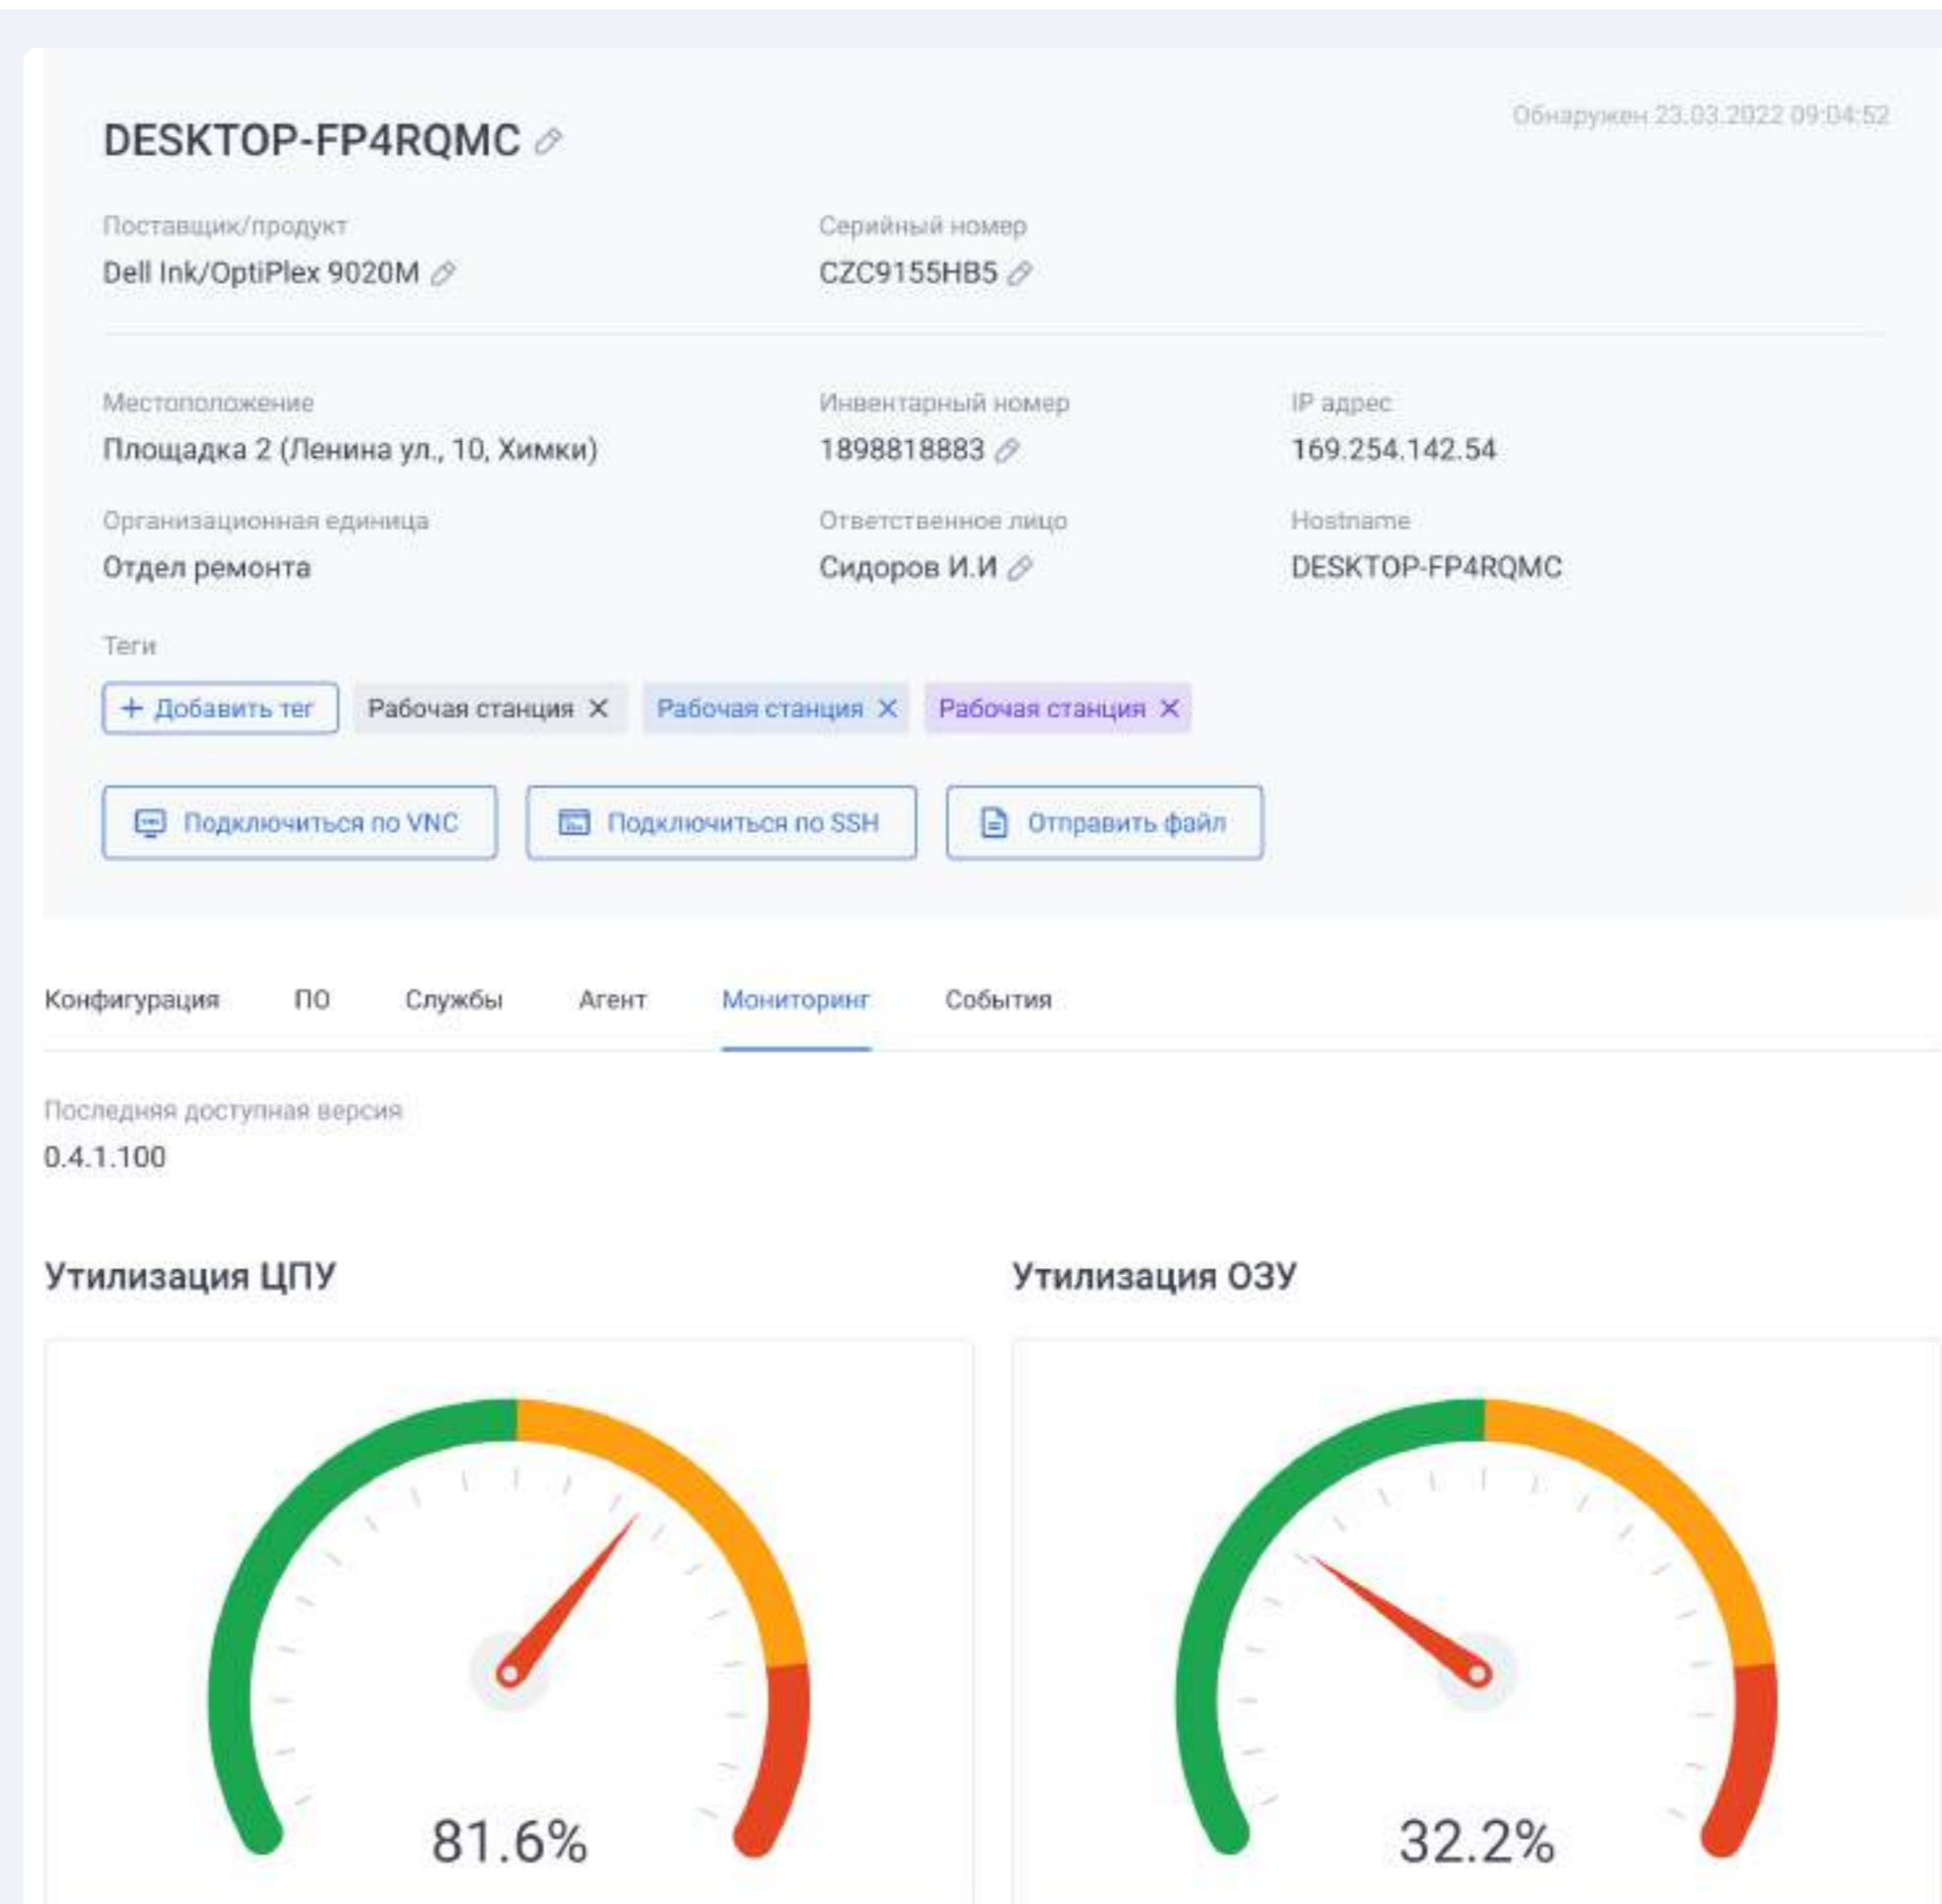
DESKTOP-FP4RQMC

Обнаружен 23.03.2022 09:04:52

Поставщик/продукт
Dell Ink/OptiPlex 9020M

Серийный номер
CZC9155HB5

Местоположение
Площадка 2 (Ленина ул., 10, Химки)

Инвентарный номер
1898818883

IP адрес
169.254.142.54

Организационная единица
Отдел ремонта

Ответственное лицо
Сидоров И.И

Hostname
DESKTOP-FP4RQMC

Теги

+ Добавить тег
Рабочая станция ×
Рабочая станция ×
Рабочая станция ×

Подключиться по VNC
Подключиться по SSH
Отправить файл

Конфигурация
ПО
Службы
Агент
Мониторинг
События

Последняя доступная версия
0.4.1.100

Утилизация ЦПУ

81.6%

Утилизация ОЗУ

32.2%